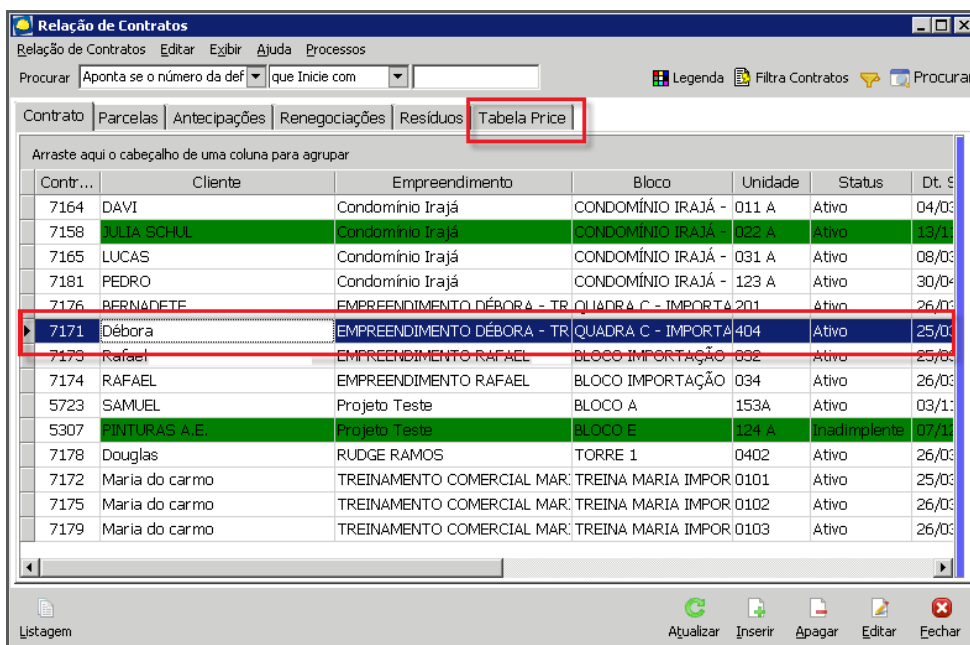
Relação de Contratos

Relação de Contratos Editar Exibir Ajuda Processos

Procurar Aponta se o número da def que Inicie com

Legenda Filtra Contratos Procurar

Contrato Parcelas Antecipações Renegociações Resíduos Tabela Price

Arraste aqui o cabeçalho de uma coluna para agrupar

| Contr... | Cliente | Empreendimento | Bloco | Unidade | Status | Dt. S |
|---|---|---|---|---|---|---|
| 7164 | DAVI | Condomínio Irajá | CONDOMÍNIO IRAJÁ - | 011 A | Ativo | 04/03 |
| 7158 | JULIA SCHUL | Condomínio Irajá | CONDOMÍNIO IRAJÁ - | 022 A | Ativo | 13/1 |
| 7165 | LUCAS | Condomínio Irajá | CONDOMÍNIO IRAJÁ - | 031 A | Ativo | 08/03 |
| 7181 | PEDRO | Condomínio Irajá | CONDOMÍNIO IRAJÁ - | 123 A | Ativo | 30/04 |
| 7176 | BERNADETE | EMPREENDIMENTO DÉBORA - TR | QUADRA C - IMPORTA | 201 | Ativo | 26/03 |
| 7171 | Débora | EMPREENDIMENTO DÉBORA - TR | QUADRA C - IMPORTA | 404 | Ativo | 25/03 |
| 7173 | Rafael | EMPREENDIMENTO RAFAEL | BLOCO IMPORTAÇÃO | 032 | Ativo | 25/03 |
| 7174 | RAFAEL | EMPREENDIMENTO RAFAEL | BLOCO IMPORTAÇÃO | 034 | Ativo | 26/03 |
| 5723 | SAMUEL | Projeto Teste | BLOCO A | 153A | Ativo | 03/1 |
| 5307 | PINTURAS A.E. | Projeto Teste | BLOCO E | 124 A | Inadimplente | 07/1 |
| 7178 | Douglas | RUDGE RAMOS | TORRE 1 | 0402 | Ativo | 26/03 |
| 7172 | Maria do carmo | TREINAMENTO COMERCIAL MAR | TREINA MARIA IMPOR | 0101 | Ativo | 25/03 |
| 7175 | Maria do carmo | TREINAMENTO COMERCIAL MAR | TREINA MARIA IMPOR | 0102 | Ativo | 26/03 |
| 7179 | Maria do carmo | TREINAMENTO COMERCIAL MAR | TREINA MARIA IMPOR | 0103 | Ativo | 26/03 |

Listagem Atualizar Inserir Apagar Editar Fechar